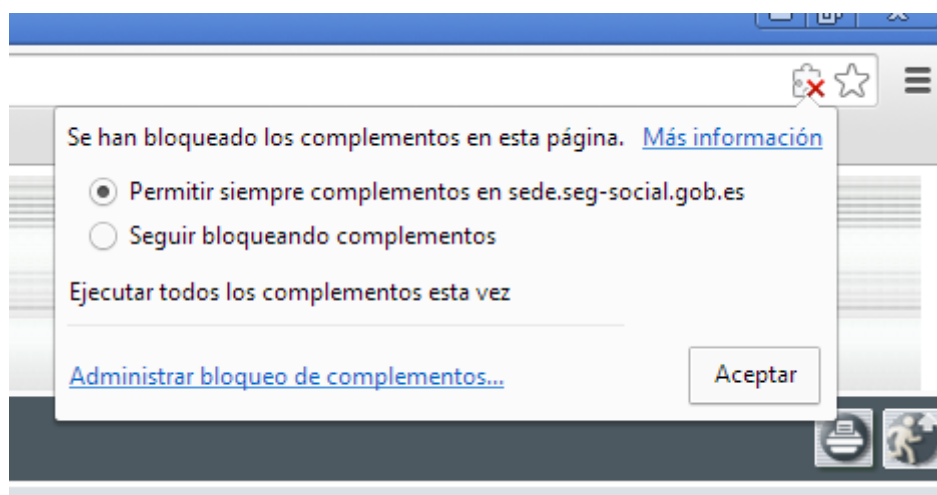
Se han bloqueado los complementos en esta página. Más información

Permitir siempre complementos en sede.seg-social.gob.es

Seguir bloqueando complementos

Ejecutar todos los complementos esta vez

Administrar bloqueo de complementos...

Aceptar